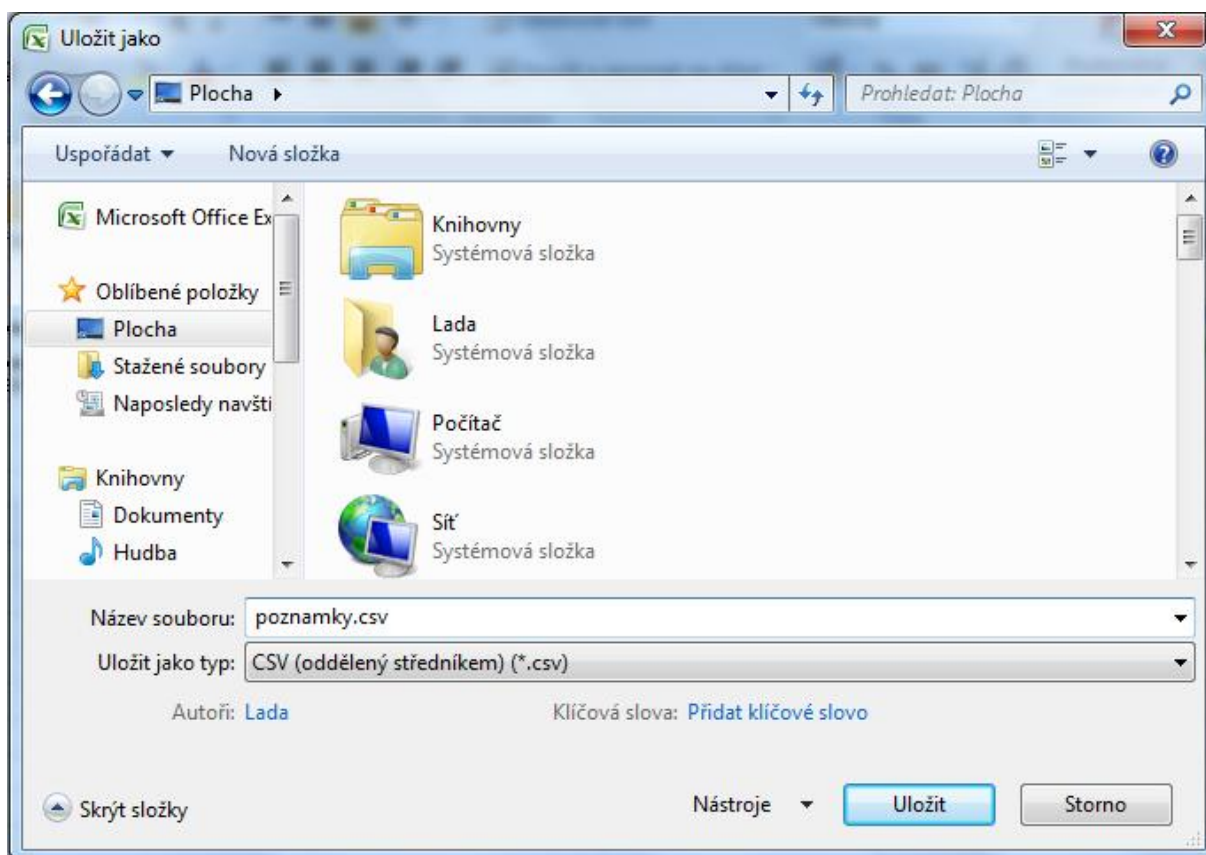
Uložit jako

Plocha ▸

Prohledat: Plocha

Uspořádat ▾ Nová složka

Microsoft Office Ex

Oblíbené položky
Plocha
Stažené soubory
Naposledy navšti

Knihovny
Dokumenty
Hudba

Knihovny
Systémová složka

Lada
Systémová složka

Počítač
Systémová složka

Síť
Systémová složka

Název souboru: poznamky.csv
Uložit jako typ: CSV (oddělený středníkem) (*.csv)

Autoři: Lada
Klíčová slova: Přidat klíčové slovo

Skrýt složky
Nástroje ▾
Uložit
Storno